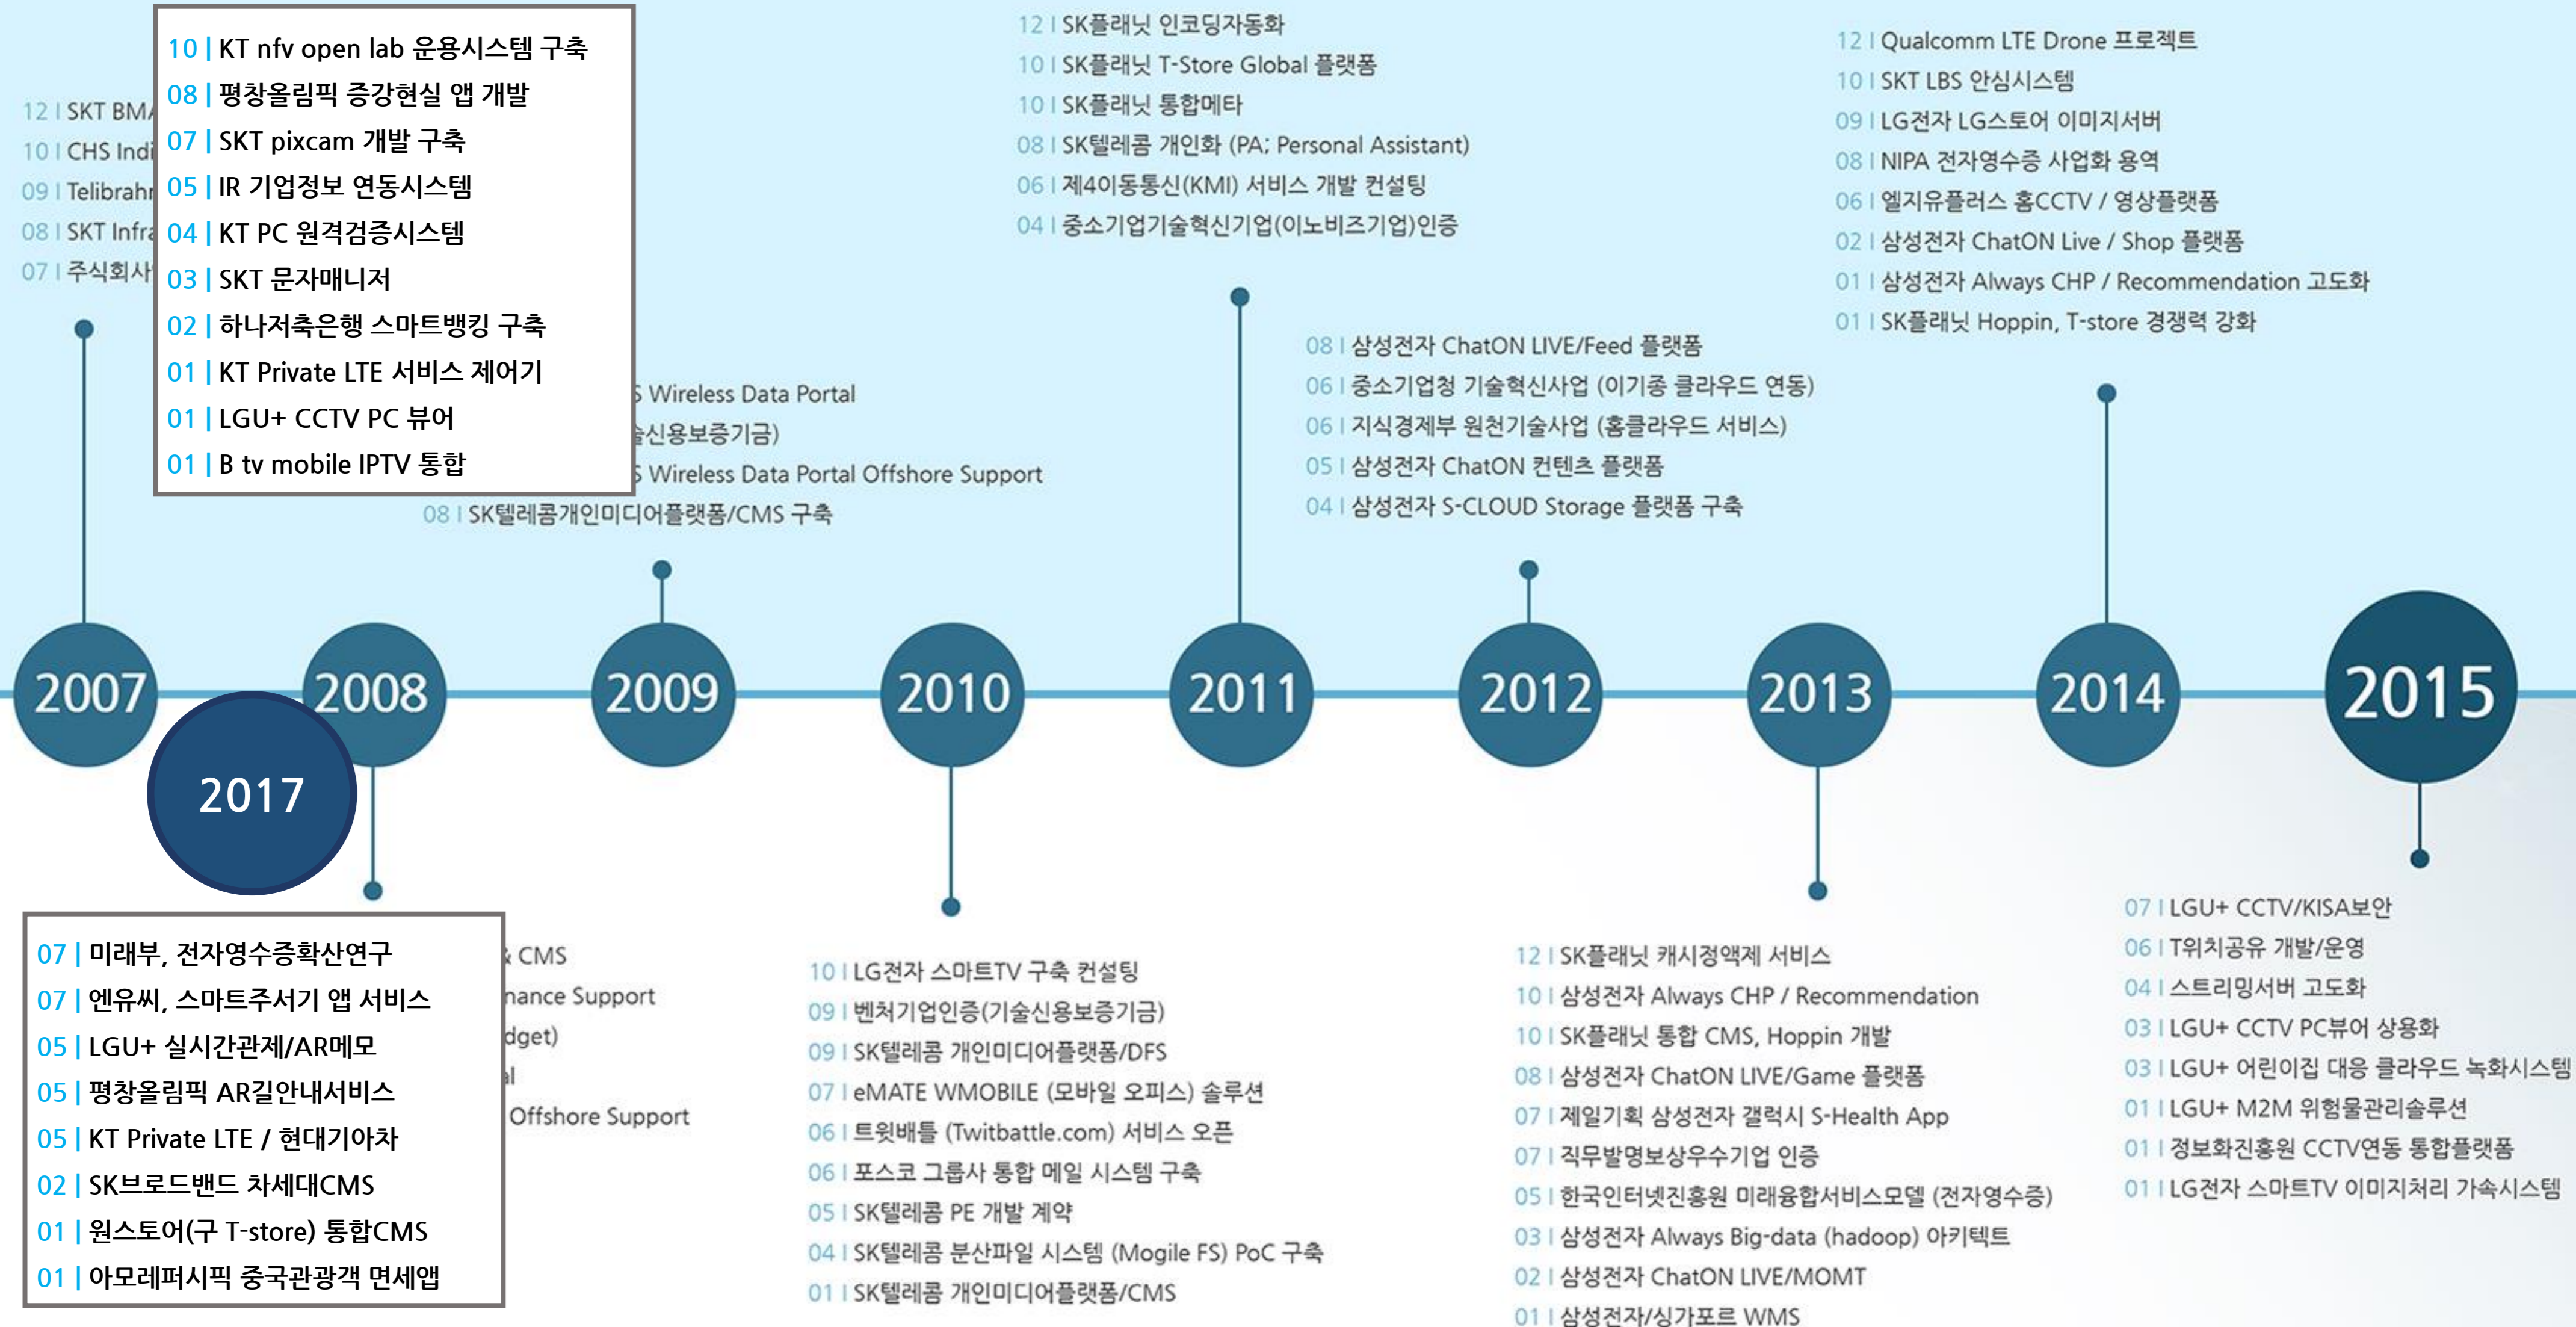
12 | SKT BM
10 | CHS Indi
09 | Telibrah
08 | SKT Infra
07 | 주식회사

10 | KT nfv open lab 운용시스템 구축
08 | 평창올림픽 증강현실 앱 개발
07 | SKT pixcam 개발 구축
05 | IR 기업정보 연동시스템
04 | KT PC 원격검증시스템
03 | SKT 문자매니저
02 | 하나저축은행 스마트뱅킹 구축
01 | KT Private LTE 서비스 제어기
01 | LGU+ CCTV PC 뷰어
01 | B tv mobile IPTV 통합

S Wireless Data Portal
술신용보증기금)
S Wireless Data Portal Offshore Support
08 | SK텔레콤개인미디어플랫폼/CMS 구축

12 | SK플래닛 인코딩자동화
10 | SK플래닛 T-Store Global 플랫폼
10 | SK플래닛 통합메타
08 | SK텔레콤 개인화 (PA; Personal Assistant)
06 | 제4이동통신(KMI) 서비스 개발 컨설팅
04 | 중소기업기술혁신기업(이노비즈기업)인증

08 | 삼성전자 ChatON LIVE/Feed 플랫폼
06 | 중소기업청 기술혁신사업 (이기종 클라우드 연동)
06 | 지식경제부 원천기술사업 (홈클라우드 서비스)
05 | 삼성전자 ChatON 컨텐츠 플랫폼
04 | 삼성전자 S-CLOUD Storage 플랫폼 구축

12 | Qualcomm LTE Drone 프로젝트
10 | SKT LBS 안심시스템
09 | LG전자 LG스토어 이미지서버
08 | NIPA 전자영수증 사업화 용역
06 | 엘지유플러스 홈CCTV / 영상플랫폼
02 | 삼성전자 ChatON Live / Shop 플랫폼
01 | 삼성전자 Always CHP / Recommendation 고도화
01 | SK플래닛 Hoppin, T-store 경쟁력 강화

2007
2008
2009
2010
2011
2012
2013
2014
2015
2017

07 | 미래부, 전자영수증확산연구
07 | 엔유씨, 스마트주서기 앱 서비스
05 | LGU+ 실시간관제/AR메모
05 | 평창올림픽 AR길안내서비스
05 | KT Private LTE / 현대기아차
02 | SK브로드밴드 차세대CMS
01 | 원스토어(구 T-store) 통합CMS
01 | 아모레퍼시픽 중국관광객 면세앱

& CMS
nance Support
dget)
al
Offshore Support

10 | LG전자 스마트TV 구축 컨설팅
09 | 벤처기업인증(기술신용보증기금)
09 | SK텔레콤 개인미디어플랫폼/DFS
07 | eMATE WMOBILE (모바일 오피스) 솔루션
06 | 트윗배틀 (Twitbattle.com) 서비스 오픈
06 | 포스코 그룹사 통합 메일 시스템 구축
05 | SK텔레콤 PE 개발 계약
04 | SK텔레콤 분산파일 시스템 (Mogile FS) PoC 구축
01 | SK텔레콤 개인미디어플랫폼/CMS

12 | SK플래닛 캐시정액제 서비스
10 | 삼성전자 Always CHP / Recommendation
10 | SK플래닛 통합 CMS, Hoppin 개발
08 | 삼성전자 ChatON LIVE/Game 플랫폼
07 | 제일기획 삼성전자 갤럭시 S-Health App
07 | 직무발명보상우수기업 인증
05 | 한국인터넷진흥원 미래융합서비스모델 (전자영수증)
03 | 삼성전자 Always Big-data (hadoop) 아키텍트
02 | 삼성전자 ChatON LIVE/MOMT
01 | 삼성전자/싱가포르 WMS

07 | LGU+ CCTV/KISA보안
06 | T위치공유 개발/운영
04 | 스트리밍서버 고도화
03 | LGU+ CCTV PC뷰어 상용화
03 | LGU+ 어린이집 대응 클라우드 녹화시스템
01 | LGU+ M2M 위험물관리솔루션
01 | 정보화진흥원 CCTV연동 통합플랫폼
01 | LG전자 스마트TV 이미지처리 가속시스템